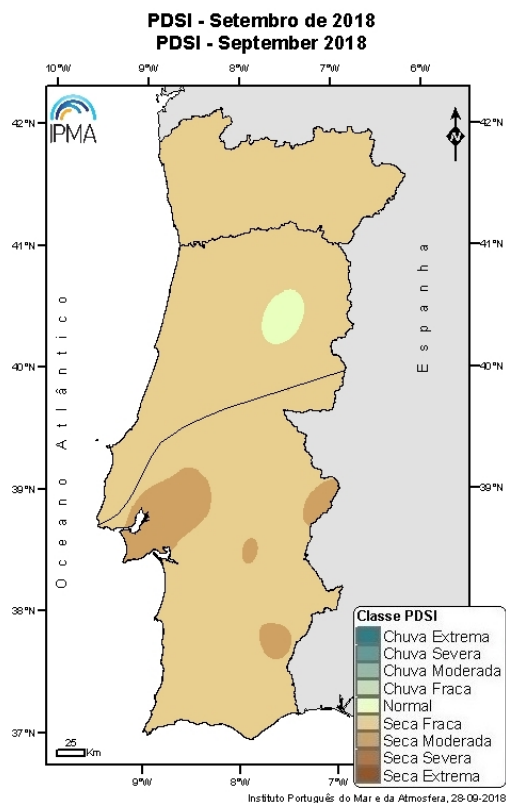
PDSI - Setembro de 2018
PDSI - September 2018

10°W 9°W 8°W 7°W 6°W

42°N
41°N
40°N
39°N
38°N
37°N

IPMA

N

Oceano Atlântico

Espanha

Classe PDSI
Chuva Extrema
Chuva Severa
Chuva Moderada
Chuva Fraca
Normal
Seca Fraca
Seca Moderada
Seca Severa
Seca Extrema

25 Km

Instituto Português do Mar e da Atmosfera, 28-09-2018